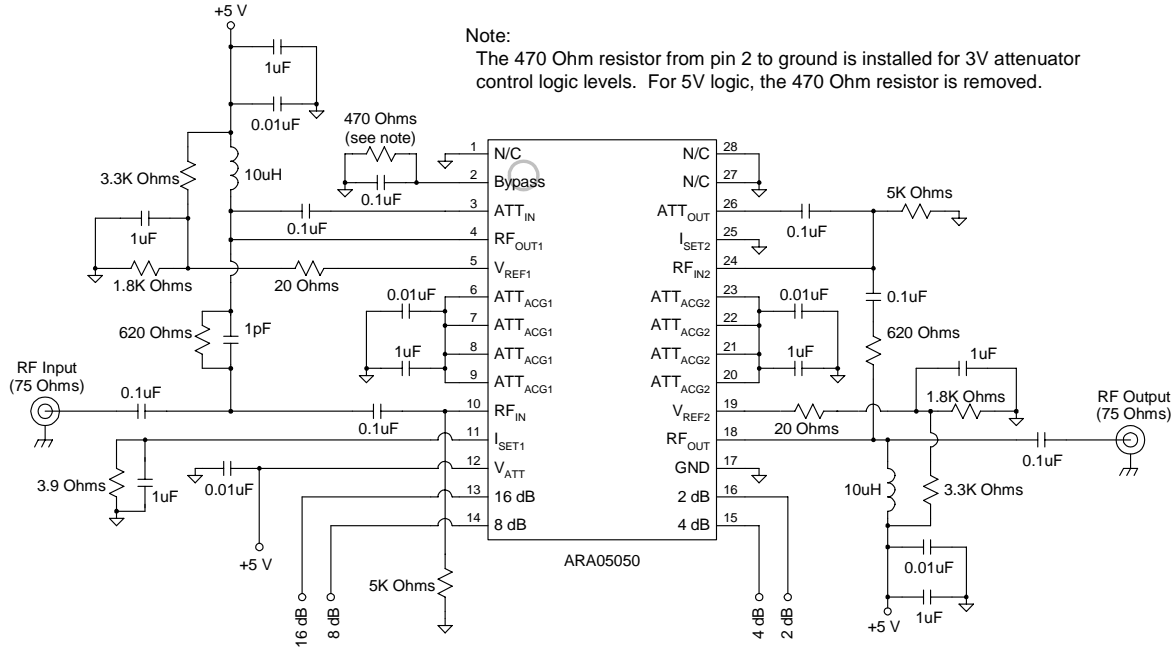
Note:
The 470 Ohm resistor from pin 2 to ground is installed for 3V attenuator control logic levels. For 5V logic, the 470 Ohm resistor is removed.

+5 V
1uF
0.01uF
470 Ohms (see note)
0.1uF
3.3K Ohms
10uH
1uF
0.1uF
1.8K Ohms
20 Ohms
620 Ohms
1pF
0.01uF
1uF
RF Input (75 Ohms)
0.1uF
0.1uF
3.9 Ohms
1uF
0.01uF
+5 V
5K Ohms
16 dB
8 dB

1 N/C
2 Bypass
3 $ATT_{IN}$
4 $RF_{OUT1}$
5 $V_{REF1}$
6 $ATT_{ACG1}$
7 $ATT_{ACG1}$
8 $ATT_{ACG1}$
9 $ATT_{ACG1}$
10 $RF_{IN}$
11 $I_{SET1}$
12 $V_{ATT}$
13 16 dB
14 8 dB
28 N/C
27 N/C
26 $ATT_{OUT}$
25 $I_{SET2}$
24 $RF_{IN2}$
23 $ATT_{ACG2}$
22 $ATT_{ACG2}$
21 $ATT_{ACG2}$
20 $ATT_{ACG2}$
19 $V_{REF2}$
18 $RF_{OUT}$
17 GND
16 2 dB
15 4 dB
ARA05050

5K Ohms
0.1uF
0.1uF
0.01uF
1uF
620 Ohms
1uF
1.8K Ohms
20 Ohms
RF Output (75 Ohms)
0.1uF
10uH
3.3K Ohms
0.01uF
1uF
+5 V
4 dB
2 dB